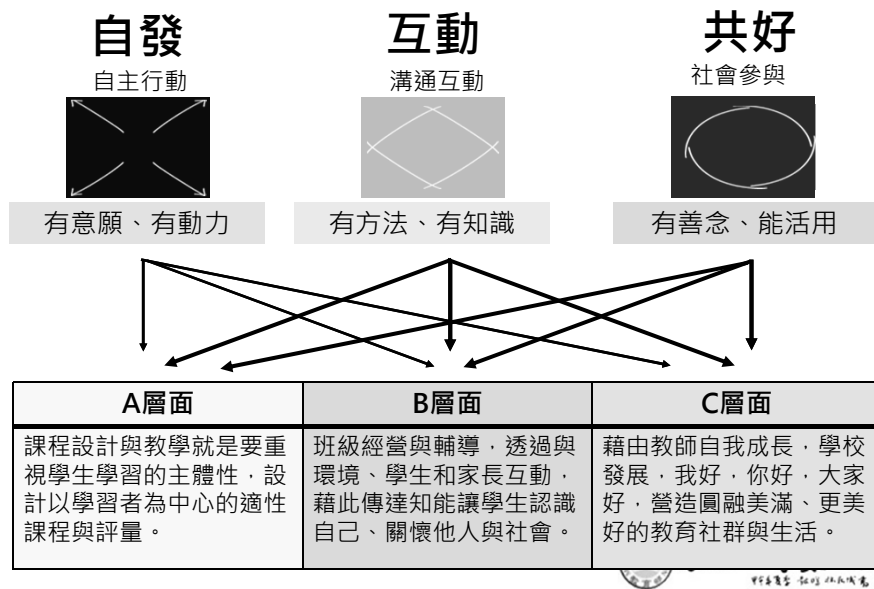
自發
自主行動

互動
溝通互動

共好
社會參與

有意願、有動力

有方法、有知識

有善念、能活用

| A層面 | B層面 | C層面 |
|---|---|---|
| 課程設計與教學就是要重視學生學習的主體性，設計以學習者為中心的適性課程與評量。 | 班級經營與輔導，透過與環境、學生和家長互動，藉此傳達知能讓學生認識自己、關懷他人與社會。 | 藉由教師自我成長，學校發展，我好，你好，大家好，營造圓融美滿、更美好的教育社群與生活。 |

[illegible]